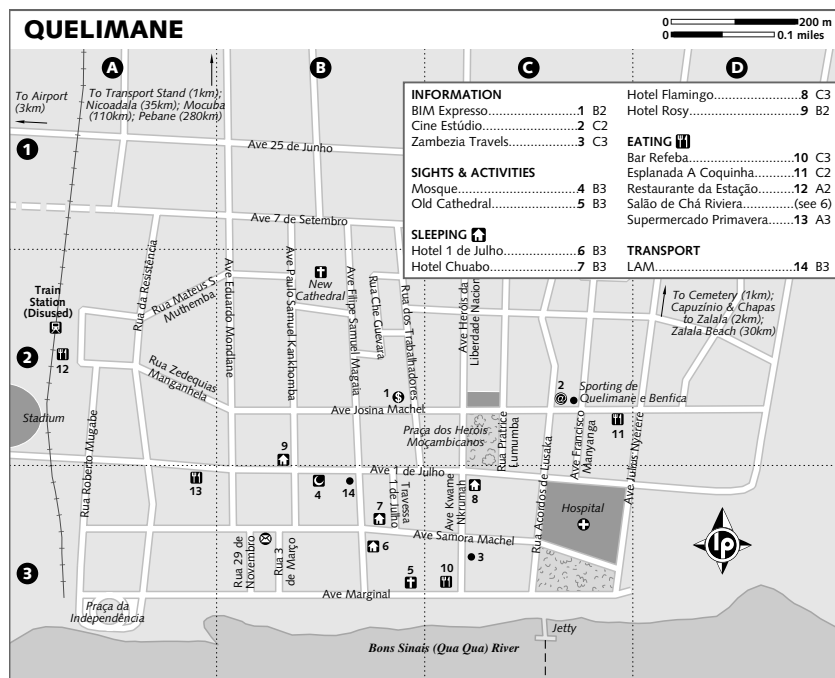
QUELIMANE

0 200 m
0 0.1 miles

A B C D

1 2 3

To Airport (3km)

To Transport Stand (1km); Nicoadala (35km); Mocuba (110km); Pebane (280km)

INFORMATION
BIM Expresso....................1 B2
Cine Estúdio....................2 C2
Zambezia Travels....................3 C3

SIGHTS & ACTIVITIES
Mosque....................4 B3
Old Cathedral....................5 B3

SLEEPING
Hotel 1 de Julho....................6 B3
Hotel Chuabo....................7 B3
Hotel Flamingo....................8 C3
Hotel Rosy....................9 B2

EATING
Bar Refeba....................10 C3
Esplanada A Coquinha....................11 C2
Restaurante da Estação....................12 A2
Salão de Chá Riviera....................(see 6)
Supermercado Primavera....................13 A3

TRANSPORT
LAM....................14 B3

Ave 25 de Junho

Ave 7 de Setembro

Train Station (Disused)

Rua da Resistência

Rua Mateus S. Muthemba

Ave Eduardo Mondlane

Ave Paulo Samuel Kankhomba

New Cathedral

Ave Filipe Samuel Magaia

Rua Che Guevara

Rua dos Trabalhadores

Ave Heróis da Liberdade Nacional

To Cemetery (1km); Capuzinio & Chapas to Zalala (2km); Zalala Beach (30km)

Rua Zedequias Manganhela

Stadium

Rua Roberto Mugabe

Ave Josina Machel

Sporting de Quelimane e Benfica

Praça dos Heróis Moçambicanos

Rua Patrice Lumumba

Rua Acordos de Lusaka

Ave Francisco Manyanga

Ave Julius Nyerere

Ave 1 de Julho

Ave Kwame Nkrumah

Travessa 1 de Julho

Hospital

Rua 29 de Novembro

Rua 3 de Março

Ave Samora Machel

Ave Marginal

Praça da Independência

Jetty

Bons Sinais (Qua Qua) River

1 2 3 4 5 6 7 8 9 10 11 12 13 14

lp